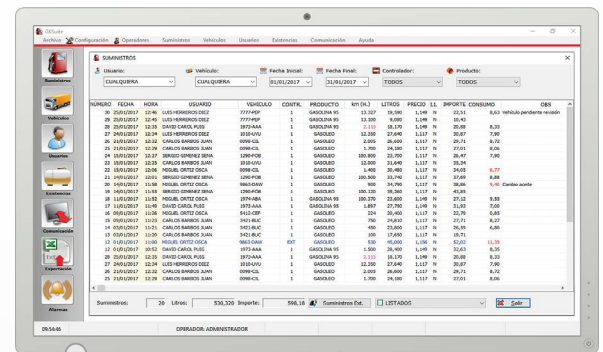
OilSuite
Archivo Configuración Operadores Suministros Vehículos Usuarios Existencias Comunicación Ayuda

Suministros
Vehículos
Usuarios
Existencias
Comunicación
Exportación
Alarmas

SUMINISTROS

Usuario: CUALQUIERA
Vehículo: CUALQUIERA
Fecha Inicial: 01/01/2017
Fecha Final: 31/01/2017
Controlador: TODOS
Producto: TODOS

| NÚMERO | FECHA | HORA | USUARIO | VEHÍCULO | CONTR. | PRODUCTO | km (H.) | LITROS | PRECIO | LI. | IMPORTE | CONSUMO | OBS |
|---|---|---|---|---|---|---|---|---|---|---|---|---|---|
| 30 | 25/01/2017 | 12:45 | LUIS HERREROS DIEZ | 7777-PEP | 1 | GASOLINA 95 | 13.327 | 19,590 | 1,149 | N | 22,51 | 8,63 | Vehículo pendiente revisión |
| 29 | 25/01/2017 | 12:45 | LUIS HERREROS DIEZ | 7777-PEP | 1 | GASOLINA 95 | 13.100 | 9,090 | 1,149 | N | 10,42 | | |
| 28 | 25/01/2017 | 12:35 | DAVID CAROL PUIG | 1973-AAA | 1 | GASOLINA 95 | 2.115 | 18,170 | 1,149 | N | 20,88 | 8,33 | |
| 27 | 24/01/2017 | 12:34 | LUIS HERREROS DIEZ | 1010-UYU | 1 | GASOLEO | 12.200 | 27,640 | 1,117 | N | 30,87 | 7,90 | |
| 26 | 21/01/2017 | 12:32 | CARLOS BARBOS JUAN | 0098-CJL | 1 | GASOLEO | 2.005 | 26,600 | 1,117 | N | 29,71 | 8,72 | |
| 25 | 21/01/2017 | 12:30 | CARLOS BARBOS JUAN | 0098-CJL | 1 | GASOLEO | 1.700 | 24,180 | 1,117 | N | 27,01 | 8,06 | |
| 24 | 20/01/2017 | 12:27 | SERGIO GIMENEZ SENA | 1290-FOB | 1 | GASOLEO | 100.800 | 23,700 | 1,117 | N | 26,47 | 7,90 | |
| 23 | 19/01/2017 | 12:25 | CARLOS BARBOS JUAN | 0098-CJL | 1 | GASOLEO | 12.000 | 31,640 | 1,117 | N | 35,34 | | |
| 22 | 18/01/2017 | 12:06 | MIGUEL ORTIZ OSCA | 0098-CJL | 1 | GASOLEO | 1.400 | 30,480 | 1,117 | N | 34,05 | 8,77 | |
| 21 | 14/01/2017 | 12:03 | SERGIO GIMENEZ SENA | 1290-FOB | 1 | GASOLEO | 100.500 | 33,740 | 1,117 | N | 37,69 | 8,88 | |
| 20 | 14/01/2017 | 11:58 | MIGUEL ORTIZ OSCA | 9863-DAW | 1 | GASOLEO | 900 | 34,790 | 1,117 | N | 38,86 | 9,46 | Cambio aceite |
| 19 | 14/01/2017 | 11:56 | SERGIO GIMENEZ SENA | 1290-FOB | 1 | GASOLEO | 100.120 | 39,360 | 1,117 | N | 43,97 | | |
| 18 | 11/01/2017 | 11:52 | MIGUEL ORTIZ OSCA | 1974-ABA | 1 | GASOLINA 95 | 100.370 | 23,600 | 1,149 | N | 27,12 | 9,88 | |
| 17 | 10/01/2017 | 11:49 | DAVID CAROL PUIG | 1973-AAA | 1 | GASOLINA 95 | 1.897 | 27,700 | 1,149 | N | 31,83 | 7,00 | |
| 16 | 09/01/2017 | 11:26 | MIGUEL ORTIZ OSCA | 5412-CBF | 1 | GASOLEO | 224 | 20,400 | 1,117 | N | 22,79 | 8,85 | |
| 15 | 08/01/2017 | 11:23 | CARLOS BARBOS JUAN | 3421-BUC | 1 | GASOLEO | 750 | 24,410 | 1,117 | N | 27,71 | 8,27 | |
| 14 | 05/01/2017 | 11:09 | CARLOS BARBOS JUAN | 3421-BUC | 1 | GASOLEO | 450 | 23,600 | 1,117 | N | 26,39 | 6,88 | |
| 13 | 03/01/2017 | 11:03 | CARLOS BARBOS JUAN | 3421-BUC | 1 | GASOLEO | 100 | 17,650 | 1,117 | N | 19,71 | | |
| 12 | 01/01/2017 | 11:00 | MIGUEL ORTIZ OSCA | 9863-DAW | EXT | GASOLEO | 530 | 45,000 | 1,156 | N | 52,02 | 11,39 | |
| 30 | 25/01/2017 | 12:45 | DAVID CAROL PUIG | 1973-AAA | 1 | GASOLINA 95 | 1.500 | 26,400 | 1,149 | N | 30,33 | 8,35 | |
| 29 | 25/01/2017 | 12:45 | LUIS HERREROS DIEZ | 1973-AAA | 1 | GASOLINA 95 | 2.115 | 18,170 | 1,149 | N | 20,88 | 8,33 | |
| 27 | 24/01/2017 | 12:34 | LUIS HERREROS DIEZ | 1010-UYU | 1 | GASOLEO | 12.200 | 27,640 | 1,117 | N | 30,87 | 7,90 | |
| 26 | 21/01/2017 | 12:32 | CARLOS BARBOS JUAN | 0098-CJL | 1 | GASOLEO | 2.005 | 26,600 | 1,117 | N | 29,71 | 8,72 | |
| 25 | 21/01/2017 | 12:30 | CARLOS BARBOS JUAN | 0098-CJL | 1 | GASOLEO | 1.700 | 24,180 | 1,117 | N | 27,01 | 8,06 | |

Suministros: 20 Litros: 530,320 Importe: 598,18 Suministros Ext. LISTADOS Salir

09:54:46 OPERADOR: ADMINISTRADOR